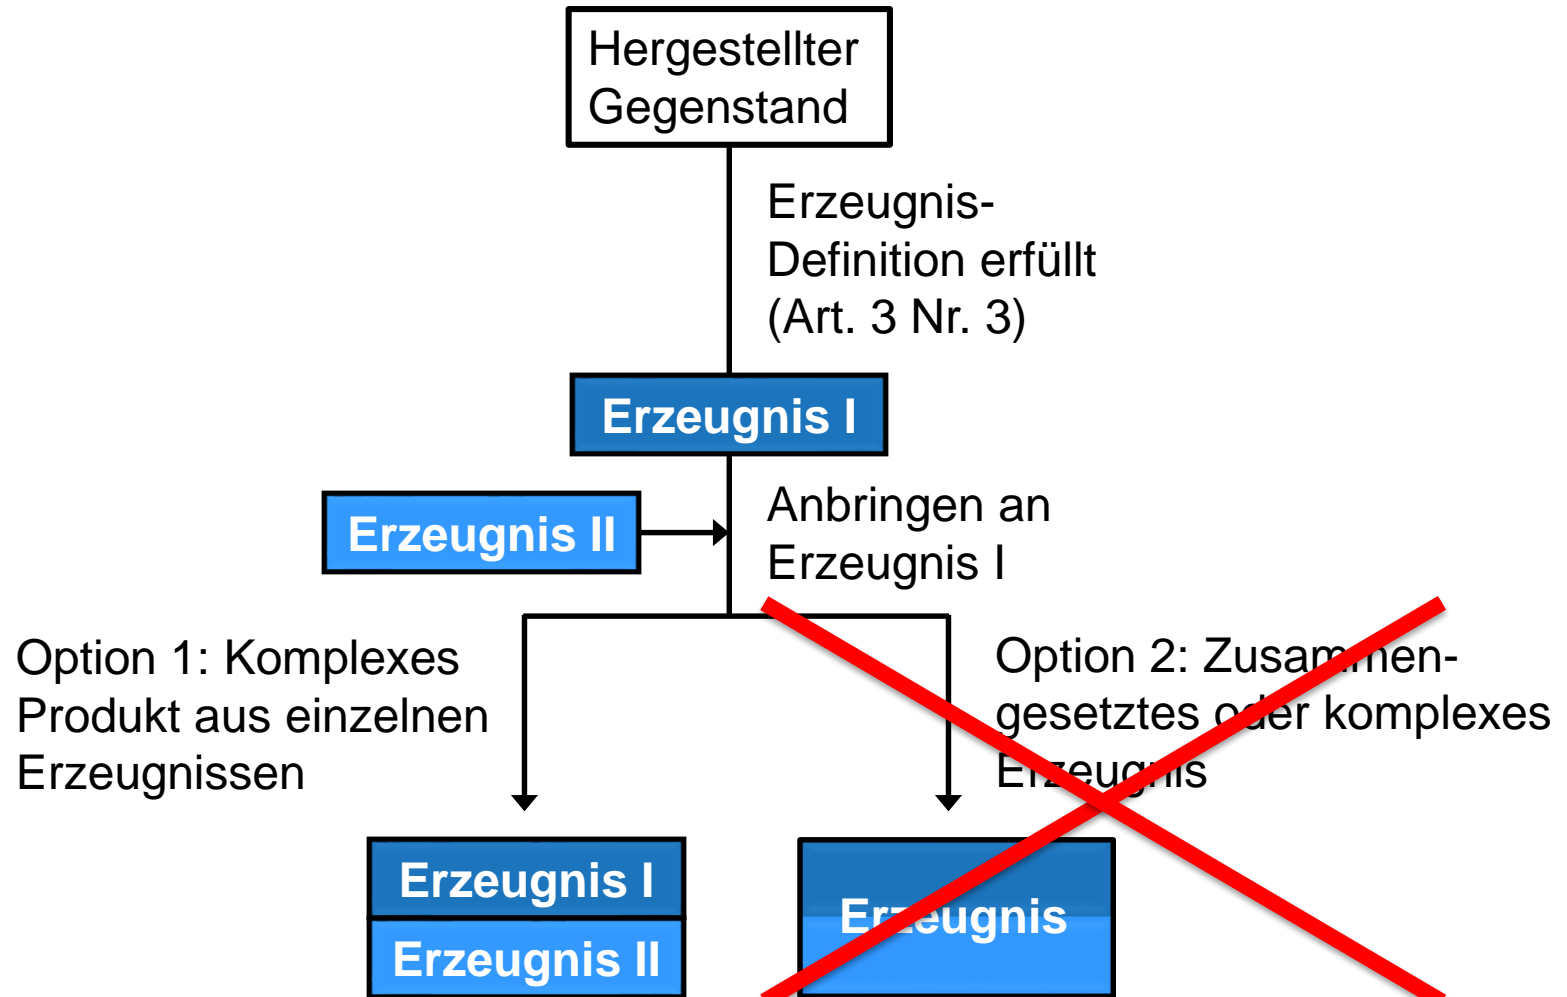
Hergestellter Gegenstand

Erzeugnis-Definition erfüllt (Art. 3 Nr. 3)

Erzeugnis I

Erzeugnis II

Anbringen an Erzeugnis I

Option 1: Komplexes Produkt aus einzelnen Erzeugnissen

Option 2: Zusammengesetztes oder komplexes Erzeugnis

Erzeugnis I

Erzeugnis II

Erzeugnis